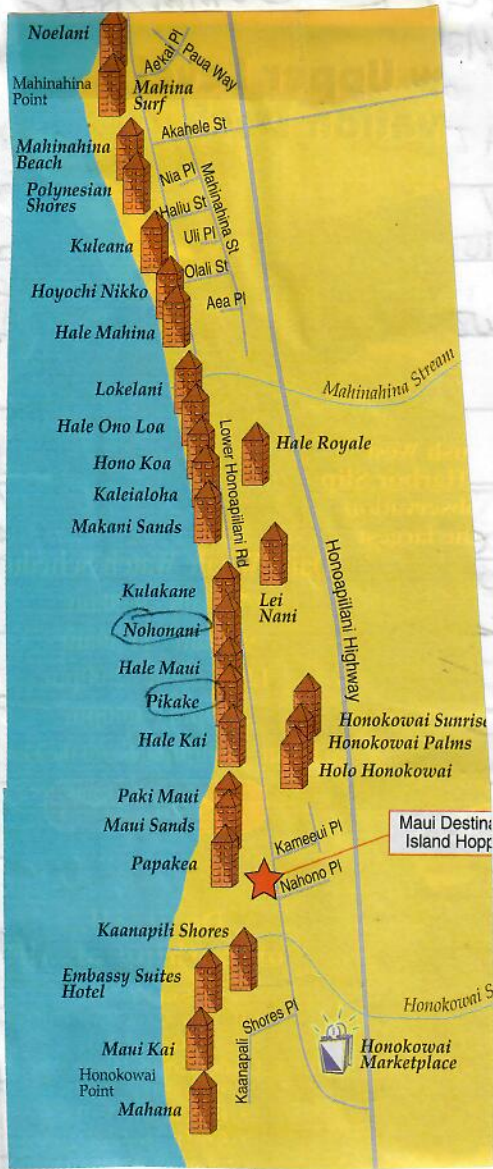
Noelani

Mahinahina Point

Mahina Surf

Aekai Pl

Paua Way

Akahele St

Mahinahina Beach

Polynesian Shores

Nia Pl

Haliu St

Mahinahina St

Uli Pl

Kuleana

Olali St

Hoyochi Nikko

Aea Pl

Hale Mahina

Mahinahina Stream

Lokelani

Hale Ono Loa

Hale Royale

Hono Koa

Kaleialoha

Makani Sands

Lower Honoapiilani Rd

Honoapiilani Highway

Kulakane

Lei Nani

Nohonani

Hale Maui

Pikake

Honokowai Sunris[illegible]

Hale Kai

Honokowai Palms

Holo Honokowai

Paki Maui

Maui Sands

Kameeui Pl

Maui Destina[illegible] Island Hopp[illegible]

Papakea

Nahono Pl

Kaanapili Shores

Embassy Suites Hotel

Honokowai S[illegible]

Kaanapali Shores Pl

Maui Kai

Honokowai Marketplace

Honokowai Point

Mahana